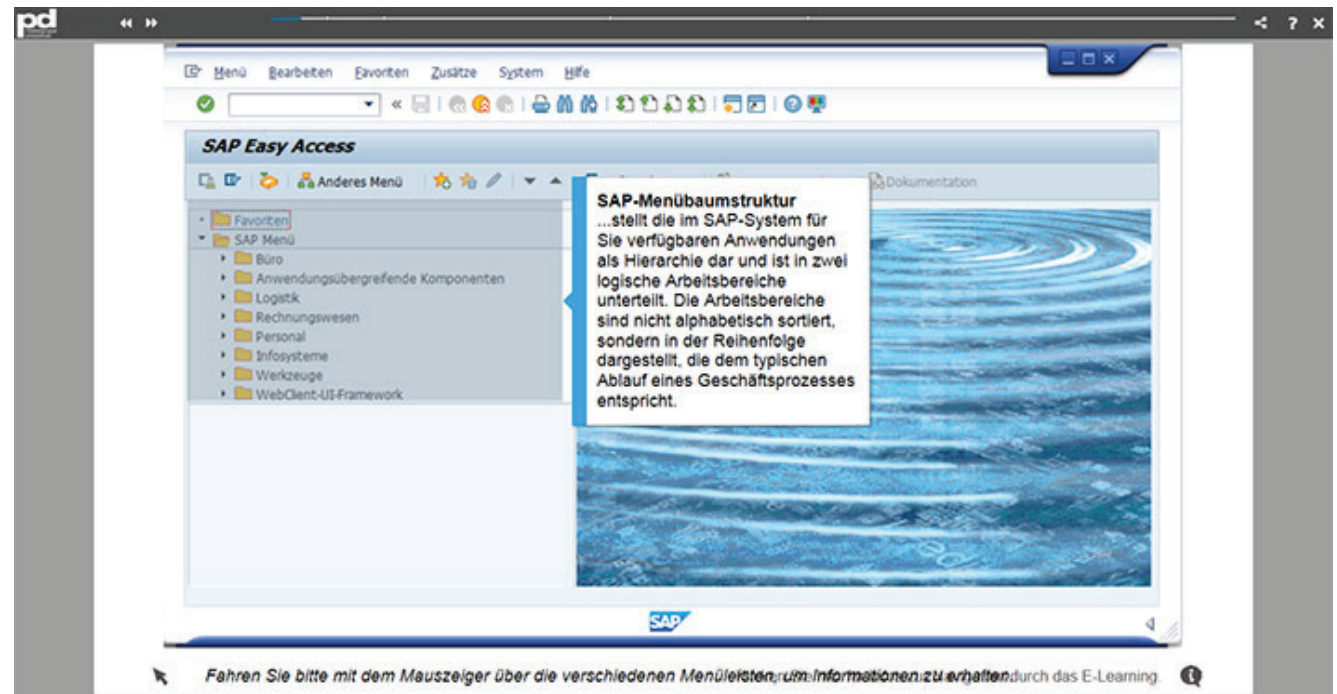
pd

Menü Bearbeiten Favoriten Zusätze System Hilfe

SAP Easy Access

Anderes Menü

Dokumentation

Favoriten
SAP Menü
Büro
Anwendungsübergreifende Komponenten
Logistik
Rechnungswesen
Personal
Infosysteme
Werkzeuge
WebClient-UI-Framework

SAP-Menübaumstruktur
...stellt die im SAP-System für Sie verfügbaren Anwendungen als Hierarchie dar und ist in zwei logische Arbeitsbereiche unterteilt. Die Arbeitsbereiche sind nicht alphabetisch sortiert, sondern in der Reihenfolge dargestellt, die dem typischen Ablauf eines Geschäftsprozesses entspricht.

SAP

Fahren Sie bitte mit dem Mauszeiger über die verschiedenen Menüleisten, um Informationen zu erhalten. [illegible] durch das E-Learning.